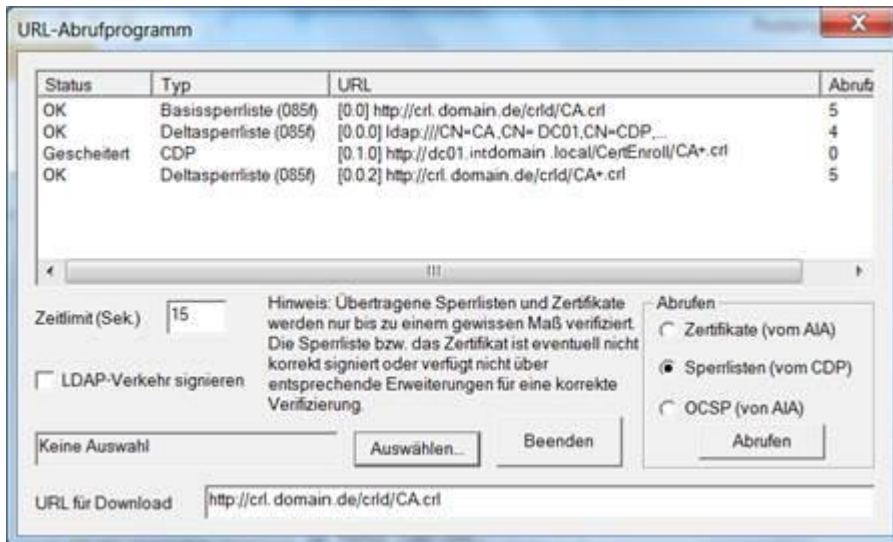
URL-Abrufprogramm

| Status | Typ | URL | Abruf |
|---|---|---|---|
| OK | Basissperrliste (085f) | [0.0] http://crl.domain.de/crld/CA.crl | 5 |
| OK | Deltasperrliste (085f) | [0.0.0] ldap:///CN=CA,CN=DC01,CN=CDP,... | 4 |
| Gescheitert | CDP | [0.1.0] http://dc01.intdomain.local/CertEnroll/CA+.crl | 0 |
| OK | Deltasperrliste (085f) | [0.0.2] http://crl.domain.de/crld/CA+.crl | 5 |

Zeitlimit (Sek.) 15

Hinweis: Übertragene Sperrlisten und Zertifikate werden nur bis zu einem gewissen Maß verifiziert. Die Sperrliste bzw. das Zertifikat ist eventuell nicht korrekt signiert oder verfügt nicht über entsprechende Erweiterungen für eine korrekte Verifizierung.

LDAP-Verkehr signieren

Abrufen
Zertifikate (vom AIA)
Sperrlisten (vom CDP)
OCSP (von AIA)
Abrufen

Keine Auswahl
Auswählen...
Beenden

URL für Download http://crl.domain.de/crld/CA.crl